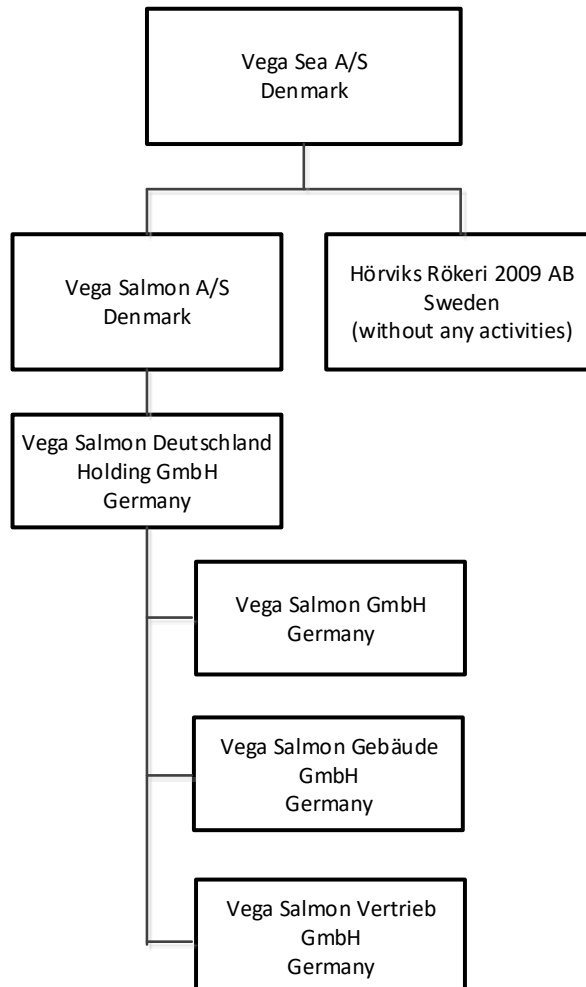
Vega Sea A/S
Denmark

Vega Salmon A/S
Denmark

Hörviks Rökeri 2009 AB
Sweden
(without any activities)

Vega Salmon Deutschland
Holding GmbH
Germany

Vega Salmon GmbH
Germany

Vega Salmon Gebäude
GmbH
Germany

Vega Salmon Vertrieb
GmbH
Germany